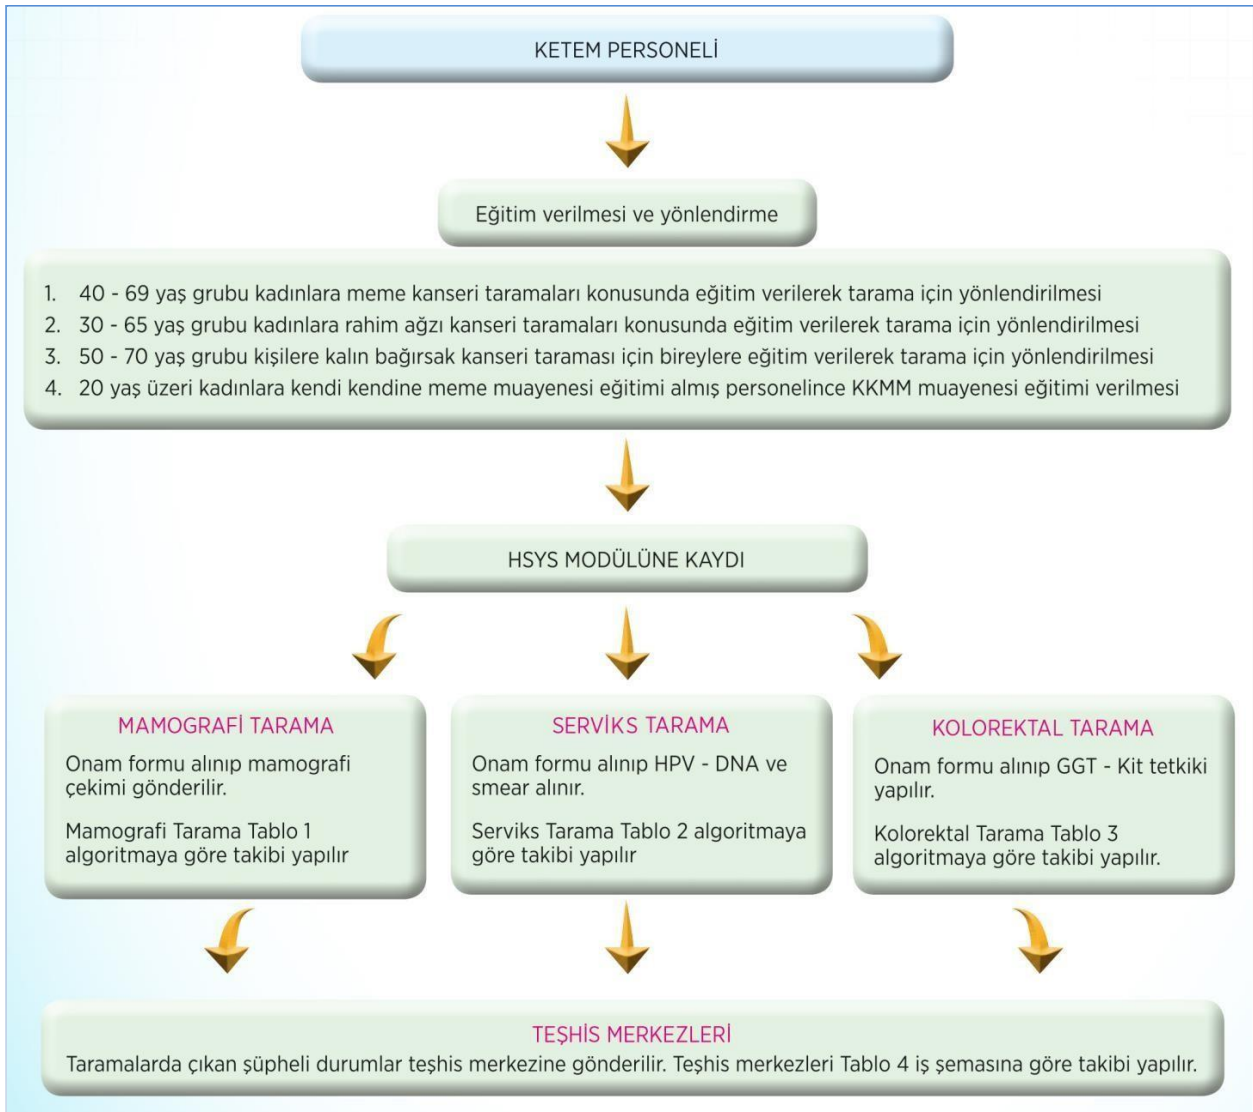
KETEM PERSONELİ

Eğitim verilmesi ve yönlendirme

1. 40 - 69 yaş grubu kadınlara meme kanseri taramaları konusunda eğitim verilerek tarama için yönlendirilmesi
2. 30 - 65 yaş grubu kadınlara rahim ağzı kanseri taramaları konusunda eğitim verilerek tarama için yönlendirilmesi
3. 50 - 70 yaş grubu kişilere kalın bağırsak kanseri taraması için bireylere eğitim verilerek tarama için yönlendirilmesi
4. 20 yaş üzeri kadınlara kendi kendine meme muayenesi eğitimi almış personelince KKMM muayenesi eğitimi verilmesi

HSYS MODÜLÜNE KAYDI

MAMOGRAFİ TARAMA
Onam formu alınıp mamografi çekimi gönderilir.

Mamografi Tarama Tablo 1 algoritmaya göre takibi yapılır

SERVİKS TARAMA
Onam formu alınıp HPV - DNA ve smear alınır.

Serviks Tarama Tablo 2 algoritmaya göre takibi yapılır

KOLOREKTAL TARAMA
Onam formu alınıp GGT - Kit tetkiki yapılır.

Kolorektal Tarama Tablo 3 algoritmaya göre takibi yapılır.

TEŞHİS MERKEZLERİ
Taramalarda çıkan şüpheli durumlar teşhis merkezine gönderilir. Teşhis merkezleri Tablo 4 iş şemasına göre takibi yapılır.